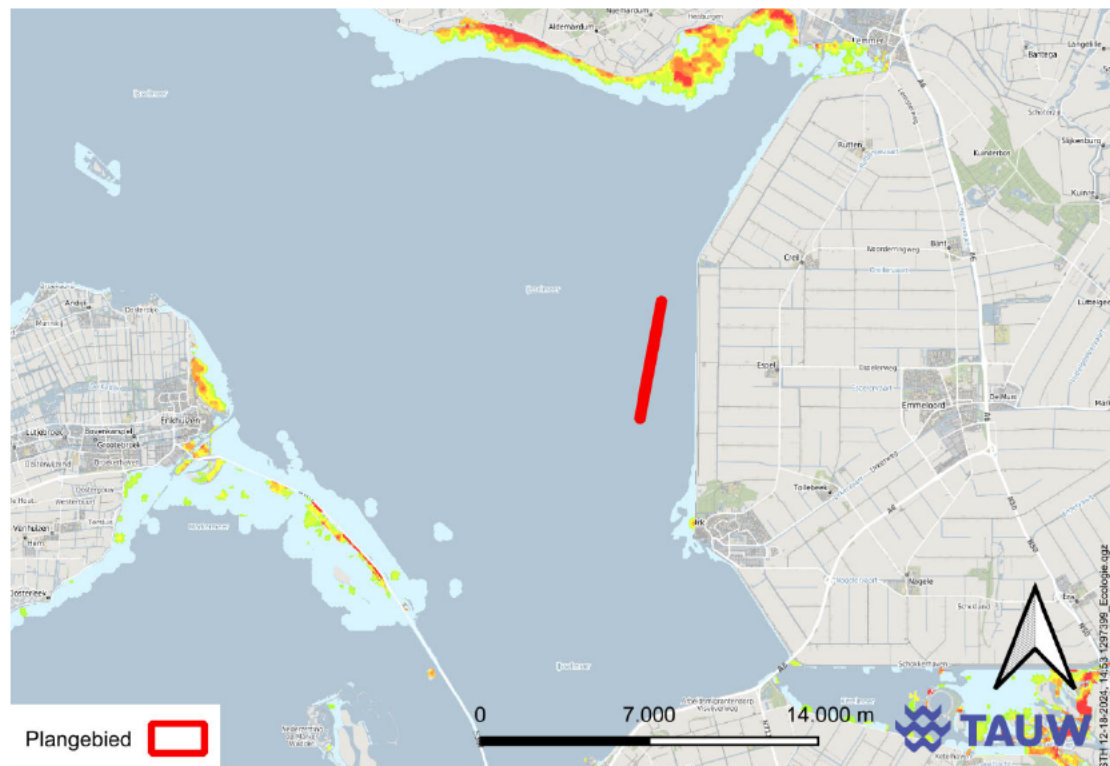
Aldemardum
Heeburgen
Lemmer
Bantega
Lange Mile
Rutten
Kuinre
Creil
Bant
Noordermeerweg
Espel
Emmeloord
Tollebeek
Urk
Nagele
Schokkerhaven
Andijk
Enkhuizen
Bovenkarspel
Grootebroek
Oosterleek
Marken
Lutjebroek
Venhuizen
Hem

Plangebied

0
7.000
14.000 m

TAUW

STH 12-18-2024, 14:53 1297399_Ecologie.qgz